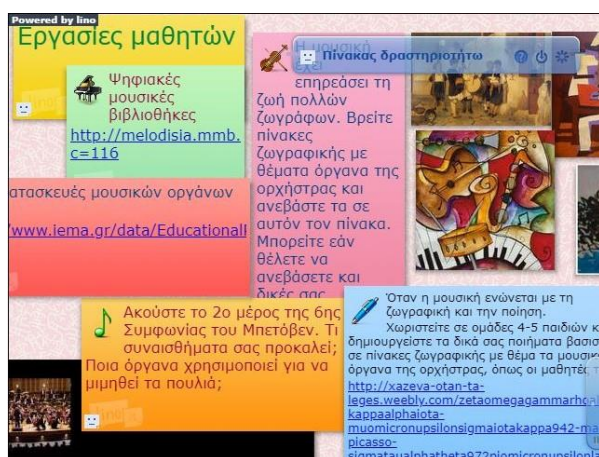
Powered by lino

Εργασίες μαθητών

Ψηφιακές μουσικές βιβλιοθήκες
http://melodisia.mmb.c=116

ατασκευές μουσικών οργάνων
www.iema.gr/data/Educationall

Η μουσική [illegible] επηρεάσει τη ζωή πολλών ζωγράφων. Βρείτε πίνακες ζωγραφικής με θέματα όργανα της ορχήστρας και ανεβάστε τα σε αυτόν τον πίνακα. Μπορείτε εάν θέλετε να ανεβάσετε και δικές σας

Πίνακας δραστηριοτήτω

Ακούστε το 2ο μέρος της 6ης Συμφωνίας του Μπετόβεν. Τι συναισθήματα σας προκαλεί; Ποια όργανα χρησιμοποιεί για να μιμηθεί τα πουλιά;

Όταν η μουσική ενώνεται με τη ζωγραφική και την ποίηση. Χωριστείτε σε ομάδες 4-5 παιδιών κ δημιουργείστε τα δικά σας ποιήματα βασισ σε πίνακες ζωγραφικής με θέμα τα μουσικ όργανα της ορχήστρας, όπως οι μαθητές τ
http://xazeva-otan-ta-leges.weebly.com/zetaomegagammarhoal kappaalphaiota-muomicronupsilonsigmaiotakappa942-ma picasso-sigmataualphatheta972pipmicronupsilonla